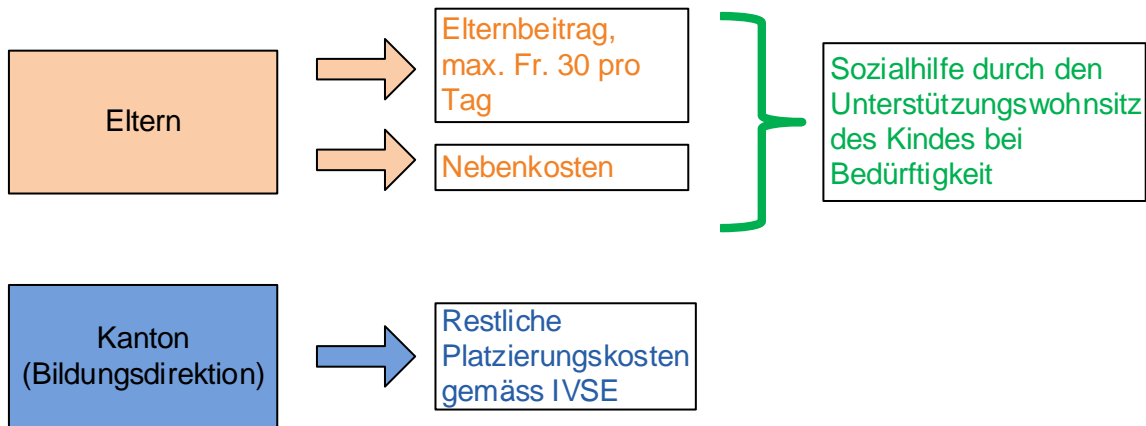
Eltern

Elternbeitrag, max. Fr. 30 pro Tag

Nebenkosten

Sozialhilfe durch den Unterstützungswohnsitz des Kindes bei Bedürftigkeit

Kanton (Bildungsdirektion)

Restliche Platzierungskosten gemäss IVSE